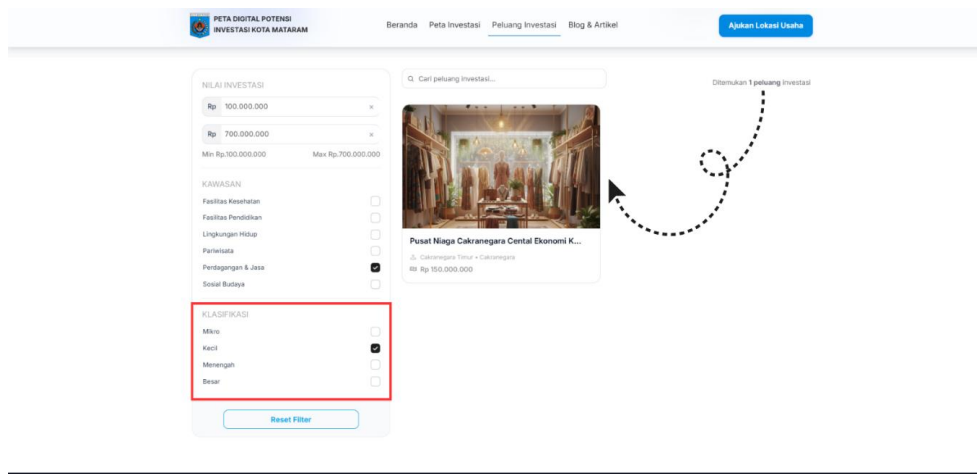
PETA DIGITAL POTENSI INVESTASI KOTA MATARAM

Beranda Peta Investasi Peluang Investasi Blog & Artikel

Ajukan Lokasi Usaha

NILAI INVESTASI

Rp 100.000.000 ×

Rp 700.000.000 ×

Min Rp.100.000.000 Max Rp.700.000.000

KAWASAN

Fasilitas Kesehatan

Fasilitas Pendidikan

Lingkungan Hidup

Pariwisata

Perdagangan & Jasa

Sosial Budaya

KLASIFIKASI

Mikro

Kecil

Menengah

Besar

Reset Filter

Cari peluang investasi...

Ditemukan 1 peluang Investasi

Pusat Niaga Cakranegara Cental Ekonomi K...

Cakranegara Timur • Cakranegara

Rp 150.000.000